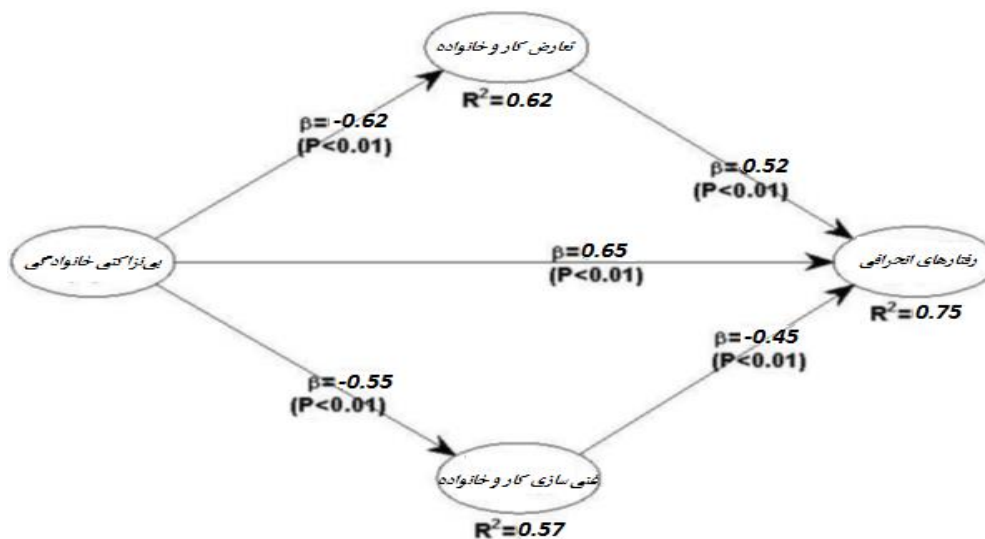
تعارض کار و خانواده

$R^2=0.62$

$\beta=-0.62$
(P<0.01)

$\beta=0.52$
(P<0.01)

بی نزاکتی خانوادگی

$\beta=0.65$
(P<0.01)

رفتارهای انحرافی

$R^2=0.75$

$\beta=-0.45$
(P<0.01)

$\beta=-0.55$
(P<0.01)

غنی سازی کار و خانواده

$R^2=0.57$